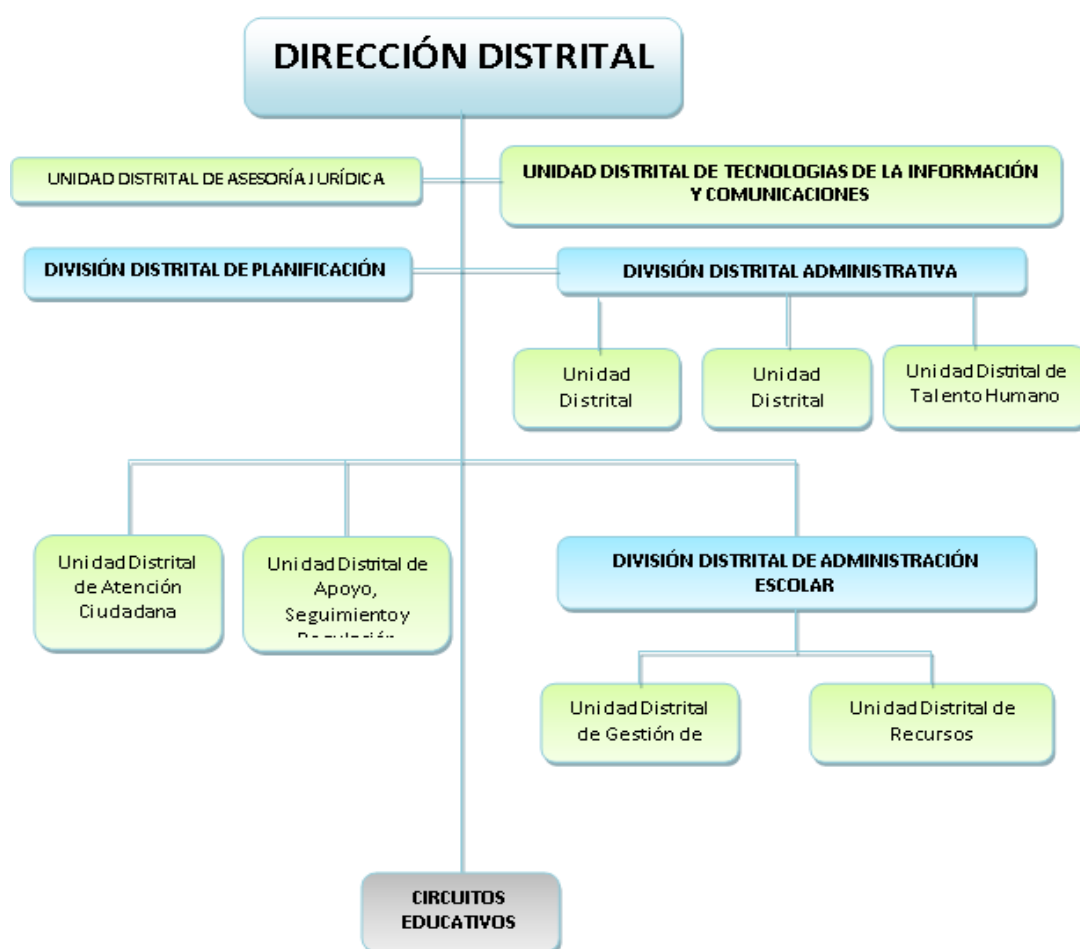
DIRECCIÓN DISTRITAL

UNIDAD DISTRITAL DE ASESORÍA JURÍDICA

UNIDAD DISTRITAL DE TECNOLOGIAS DE LA INFORMACIÓN Y COMUNICACIONES

DIVISIÓN DISTRITAL DE PLANIFICACIÓN

DIVISIÓN DISTRITAL ADMINISTRATIVA

Unidad Distrital

Unidad Distrital

Unidad Distrital de Talento Humano

Unidad Distrital de Atención Ciudadana

Unidad Distrital de Apoyo, Seguimiento y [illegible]

DIVISIÓN DISTRITAL DE ADMINISTRACIÓN ESCOLAR

Unidad Distrital de Gestión de

Unidad Distrital de Recursos

CIRCUITOS EDUCATIVOS